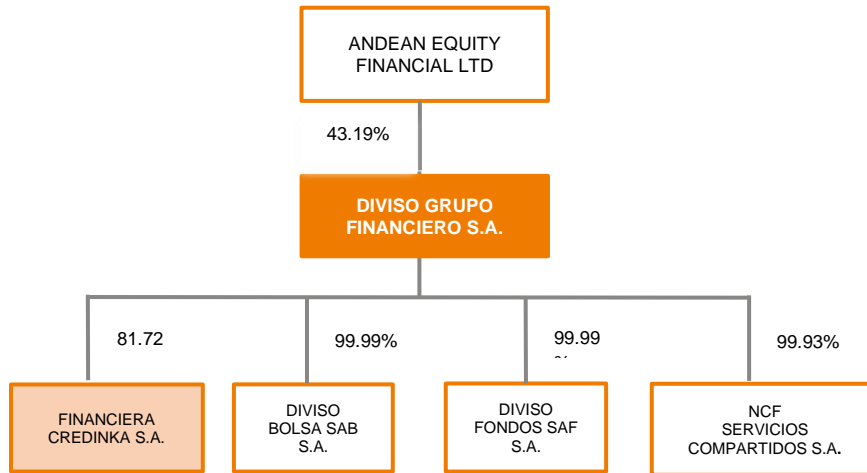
ANDEAN EQUITY FINANCIAL LTD

43.19%

DIVISO GRUPO FINANCIERO S.A.

81.72

99.99%

99.99 %

99.93%

FINANCIERA CREDINKA S.A.

DIVISO BOLSA SAB S.A.

DIVISO FONDOS SAF S.A.

NCF SERVICIOS COMPARTIDOS S.A.